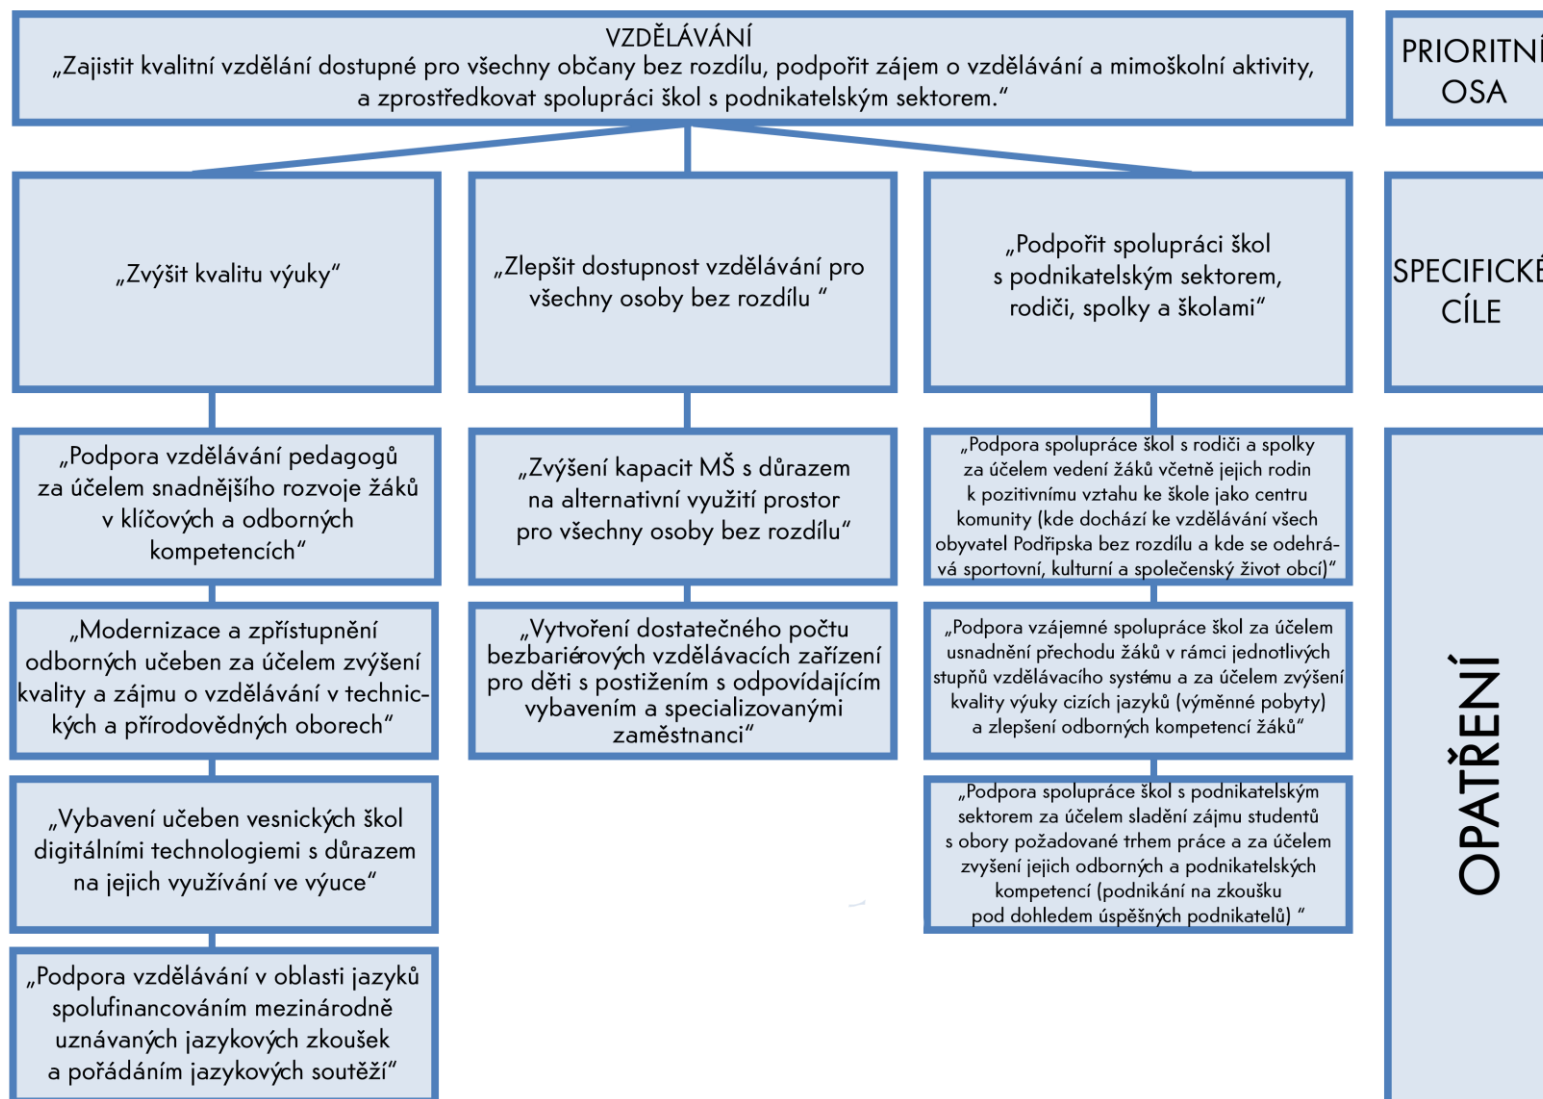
VZDĚLÁVÁNÍ
„Zajistit kvalitní vzdělání dostupné pro všechny občany bez rozdílu, podpořit zájem o vzdělávání a mimoškolní aktivity, a zprostředkovat spolupráci škol s podnikatelským sektorem.“

PRIORITNÍ OSA

„Zvýšit kvalitu výuky“

„Zlepšit dostupnost vzdělávání pro všechny osoby bez rozdílu “

„Podpořit spolupráci škol s podnikatelským sektorem, rodiči, spolky a školami“

SPECIFICKÉ CÍLE

„Podpora vzdělávání pedagogů za účelem snadnějšího rozvoje žáků v klíčových a odborných kompetencích“

„Modernizace a zpřístupnění odborných učeben za účelem zvýšení kvality a zájmu o vzdělávání v technických a přírodovědných oborech“

„Vybavení učeben vesnických škol digitálními technologiemi s důrazem na jejich využívání ve výuce“

„Podpora vzdělávání v oblasti jazyků spolufinancováním mezinárodně uznávaných jazykových zkoušek a pořádáním jazykových soutěží“

„Zvýšení kapacit MŠ s důrazem na alternativní využití prostor pro všechny osoby bez rozdílu“

„Vytvoření dostatečného počtu bezbariérových vzdělávacích zařízení pro děti s postižením s odpovídajícím vybavením a specializovanými zaměstnanci“

„Podpora spolupráce škol s rodiči a spolky za účelem vedení žáků včetně jejich rodin k pozitivnímu vztahu ke škole jako centru komunity (kde dochází ke vzdělávání všech obyvatel Podřipska bez rozdílu a kde se odehrává sportovní, kulturní a společenský život obcí)“

„Podpora vzájemné spolupráce škol za účelem usnadnění přechodu žáků v rámci jednotlivých stupňů vzdělávacího systému a za účelem zvýšení kvality výuky cizích jazyků (výměnné pobyty) a zlepšení odborných kompetencí žáků“

„Podpora spolupráce škol s podnikatelským sektorem za účelem sladění zájmu studentů s obory požadované trhem práce a za účelem zvyšení jejich odborných a podnikatelských kompetencí (podnikání na zkoušku pod dohledem úspěšných podnikatelů) “

OPATŘENÍ